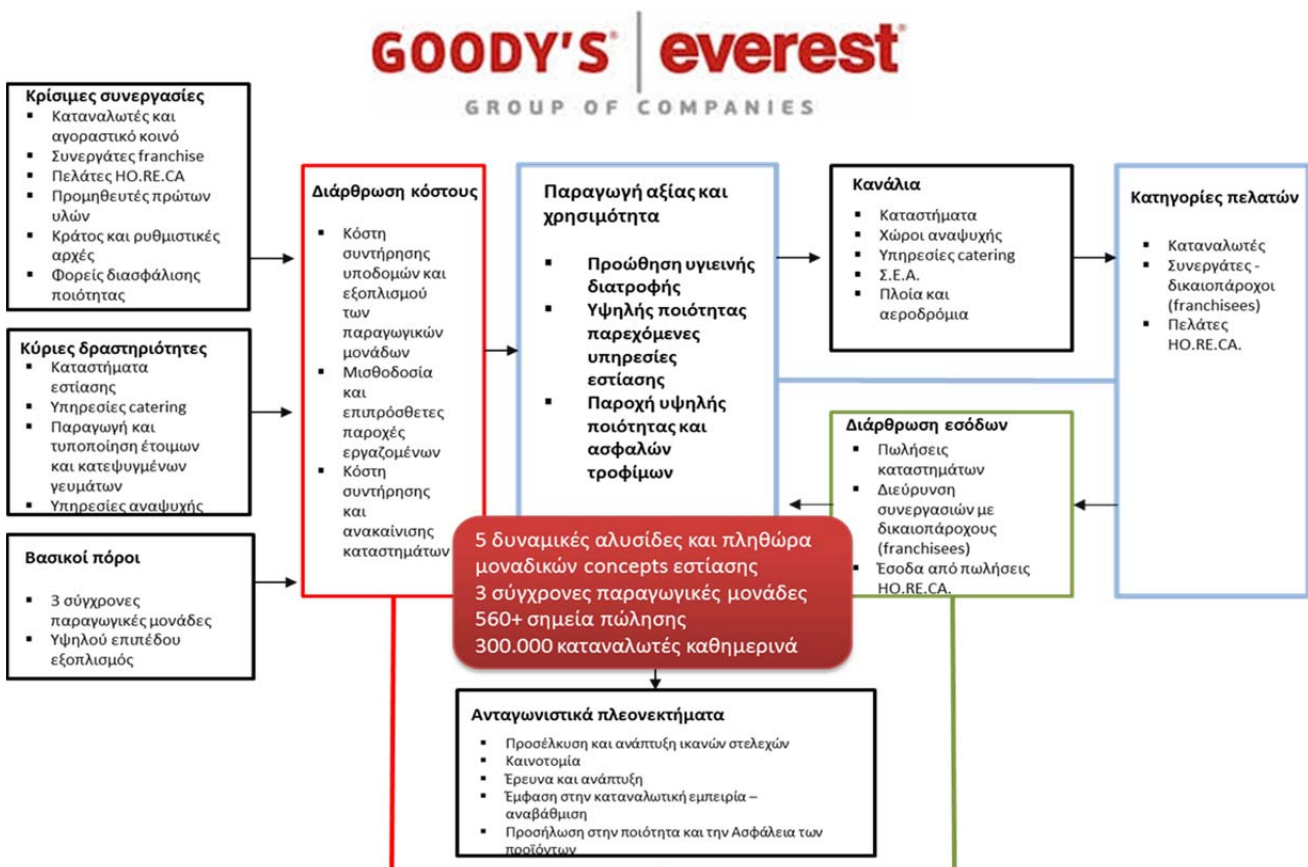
GOODY'S | everest
GROUP OF COMPANIES

Κρίσιμες συνεργασίες
- Καταναλωτές και αγοραστικό κοινό
- Συνεργάτες franchise
- Πελάτες HO.RE.CA
- Προμηθευτές πρώτων υλών
- Κράτος και ρυθμιστικές αρχές
- Φορείς διασφάλισης ποιότητας

Κύριες δραστηριότητες
- Καταστήματα εστίασης
- Υπηρεσίες catering
- Παραγωγή και τυποποίηση έτοιμων και κατεψυγμένων γευμάτων
- Υπηρεσίες αναψυχής

Βασικοί πόροι
- 3 σύγχρονες παραγωγικές μονάδες
- Υψηλού επιπέδου εξοπλισμός

Διάρθρωση κόστους
- Κόστη συντήρησης υποδομών και εξοπλισμού των παραγωγικών μονάδων
- Μισθοδοσία και επιπρόσθετες παροχές εργαζομένων
- Κόστη συντήρησης και ανακαίνισης καταστημάτων

Παραγωγή αξίας και χρησιμότητα
- Προώθηση υγιεινής διατροφής
- Υψηλής ποιότητας παρεχόμενες υπηρεσίες εστίασης
- Παροχή υψηλής ποιότητας και ασφαλών τροφίμων

Κανάλια
- Καταστήματα
- Χώροι αναψυχής
- Υπηρεσίες catering
- Σ.Ε.Α.
- Πλοία και αεροδρόμια

Κατηγορίες πελατών
- Καταναλωτές
- Συνεργάτες - δικαιοπάροχοι (franchisees)
- Πελάτες HO.RE.CA.

Διάρθρωση εσόδων
- Πωλήσεις καταστημάτων
- Διεύρυνση συνεργασιών με δικαιοπάροχους (franchisees)
- Έσοδα από πωλήσεις HO.RE.CA.

5 δυναμικές αλυσίδες και πληθώρα μοναδικών concepts εστίασης
3 σύγχρονες παραγωγικές μονάδες
560+ σημεία πώλησης
300.000 καταναλωτές καθημερινά

Ανταγωνιστικά πλεονεκτήματα
- Προσέλκυση και ανάπτυξη ικανών στελεχών
- Καινοτομία
- Έρευνα και ανάπτυξη
- Έμφαση στην καταναλωτική εμπειρία – αναβάθμιση
- Προσήλωση στην ποιότητα και την Ασφάλεια των προϊόντων